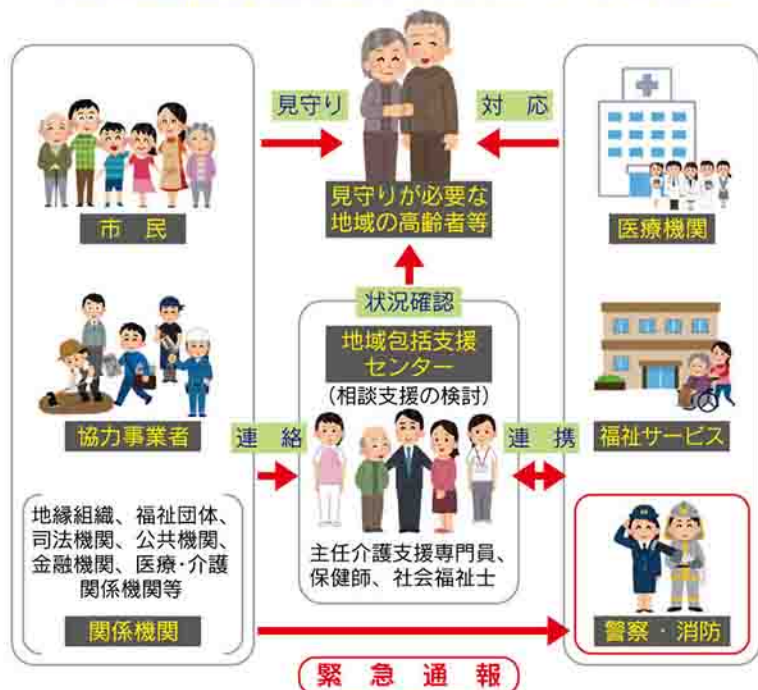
見守り

対応

見守りが必要な地域の高齢者等

市民

医療機関

状況確認

地域包括支援センター

（相談支援の検討）

協力事業者

連絡

連携

福祉サービス

地縁組織、福祉団体、司法機関、公共機関、金融機関、医療・介護関係機関等

主任介護支援専門員、保健師、社会福祉士

関係機関

警察・消防

緊急通報